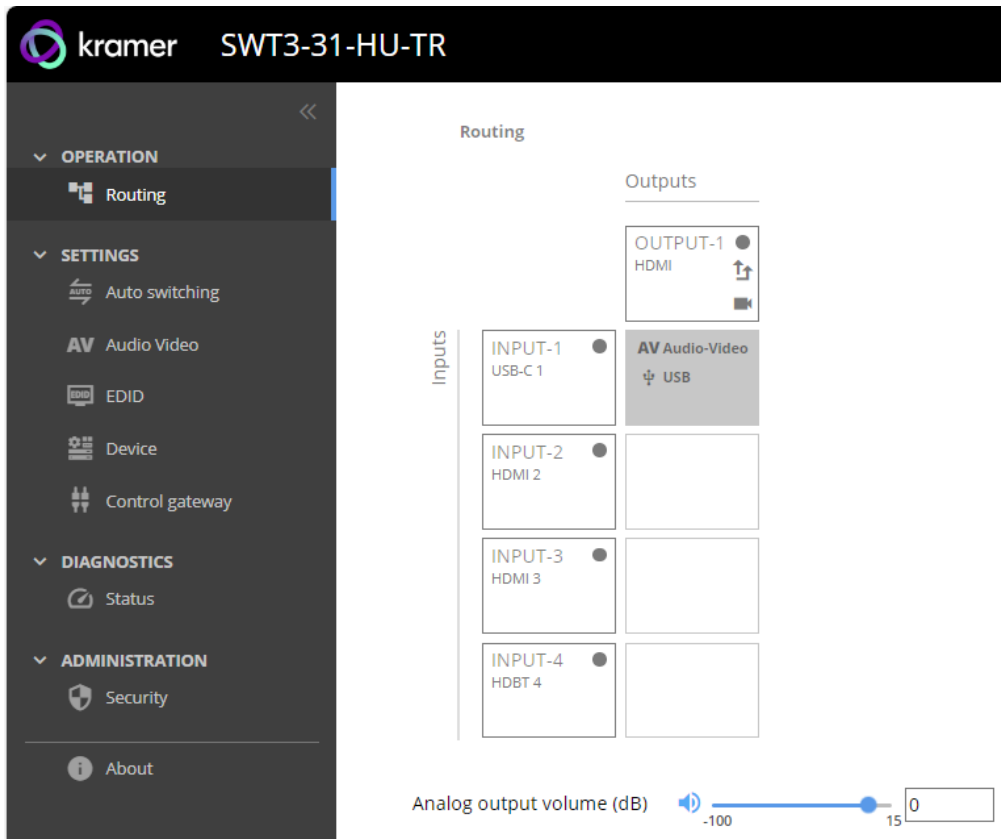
kramer SWT3-31-HU-TR

«

OPERATION
Routing

SETTINGS
AUTO Auto switching
AV Audio Video
EDID EDID
Device
Control gateway

DIAGNOSTICS
Status

ADMINISTRATION
Security

About

Routing

Outputs

OUTPUT-1
HDMI

Inputs

INPUT-1
USB-C 1

AV Audio-Video
USB

INPUT-2
HDMI 2

INPUT-3
HDMI 3

INPUT-4
HDBT 4

Analog output volume (dB) -100 15 0